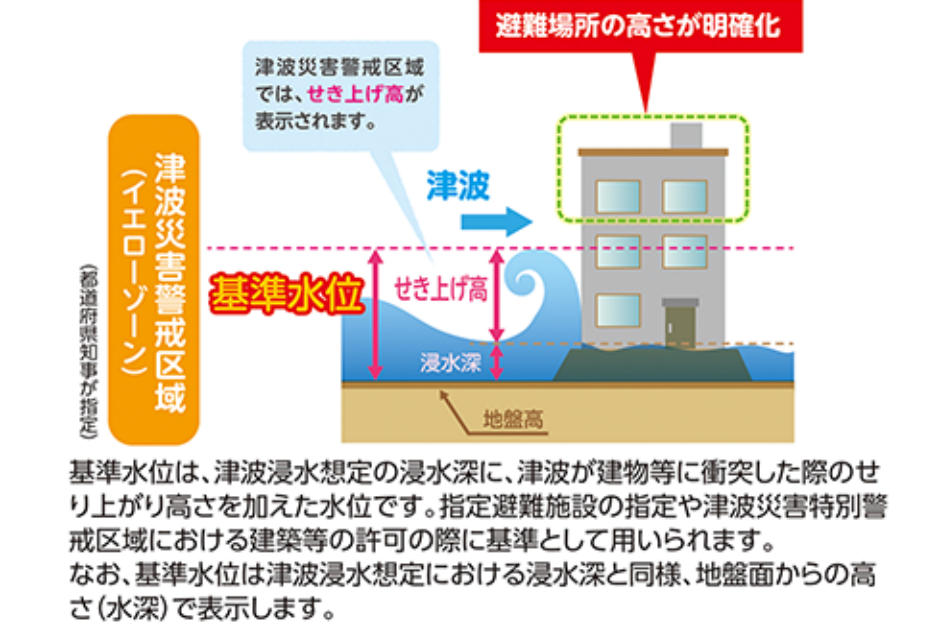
避難場所の高さが明確化

津波災害警戒区域では、せき上げ高が表示されます。

津波災害警戒区域
（イエローゾーン）

（都道府県知事が指定）

津波

基準水位

せき上げ高

浸水深

地盤高

基準水位は、津波浸水想定の浸水深に、津波が建物等に衝突した際のせり上がり高さを加えた水位です。指定避難施設の指定や津波災害特別警戒区域における建築等の許可の際に基準として用いられます。
なお、基準水位は津波浸水想定における浸水深と同様、地盤面からの高さ（水深）で表示します。